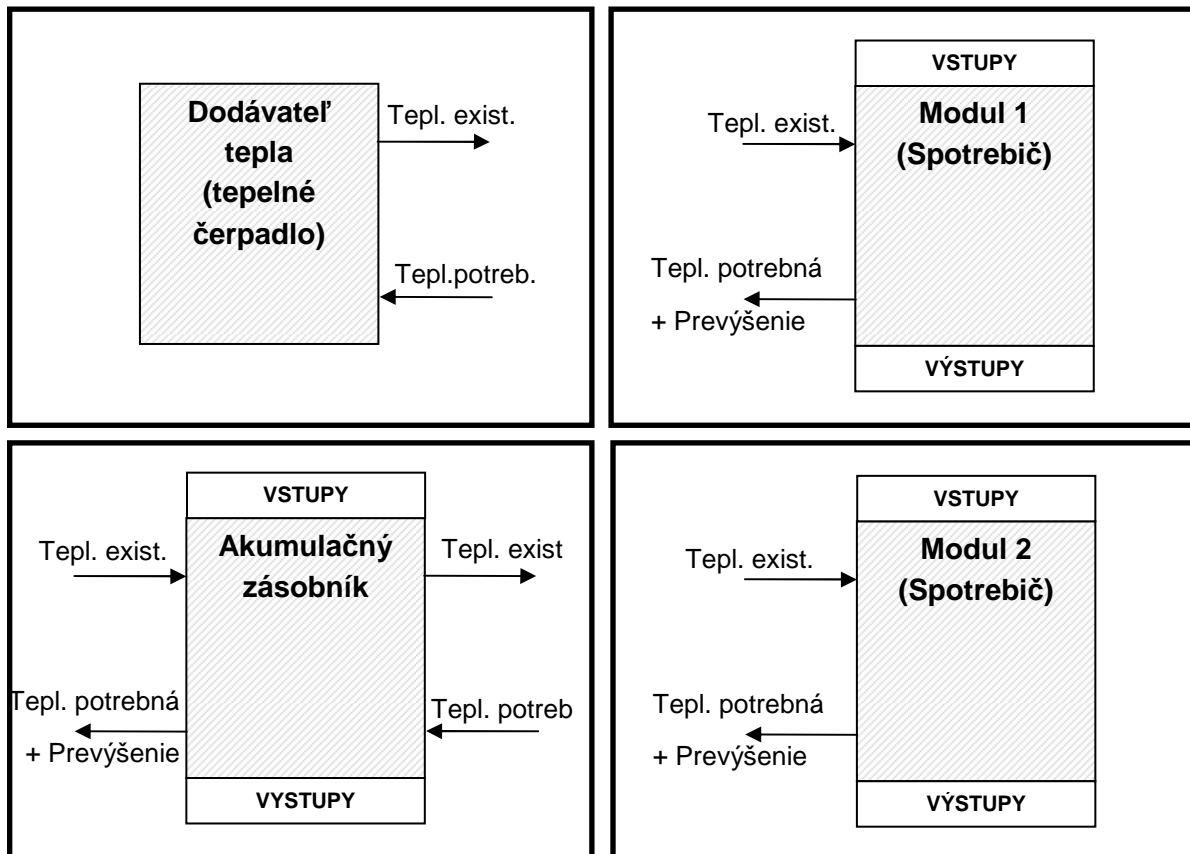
Dodávateľ tepla (tepelné čerpadlo)

Tepl. exist.

Tepl.potreb.

VSTUPY

Tepl. exist.

Modul 1 (Spotrebič)

Tepl. potrebná

+ Prevýšenie

VÝSTUPY

VSTUPY

Tepl. exist.

Akumulačný zásobník

Tepl. exist

Tepl. potrebná

+ Prevýšenie

Tepl. potreb

VYSTUPY

VSTUPY

Tepl. exist.

Modul 2 (Spotrebič)

Tepl. potrebná

+ Prevýšenie

VÝSTUPY